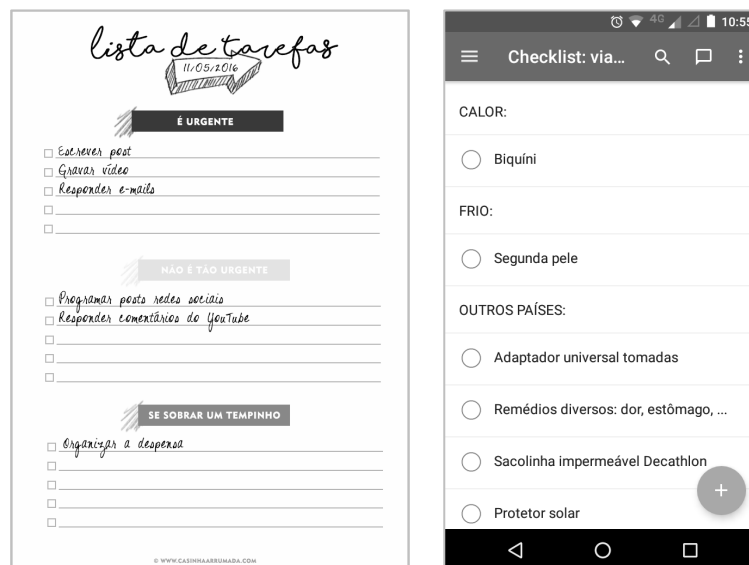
lista de tarefas
11/05/2016

É URGENTE

Escrever post
Gravar vídeo
Responder e-mails

NÃO É TÃO URGENTE

Programar posts redes sociais
Responder comentários do YouTube

SE SOBRAR UM TEMPINHO

Organizar a despensa

© WWW.CASINHAARRUMADA.COM

4G 10:55

Checklist: via...

CALOR:

Biquíni

FRIO:

Segunda pele

OUTROS PAÍSES:

Adaptador universal tomadas

Remédios diversos: dor, estômago, ...

Sacolinha impermeável Decathlon

Protetor solar

+